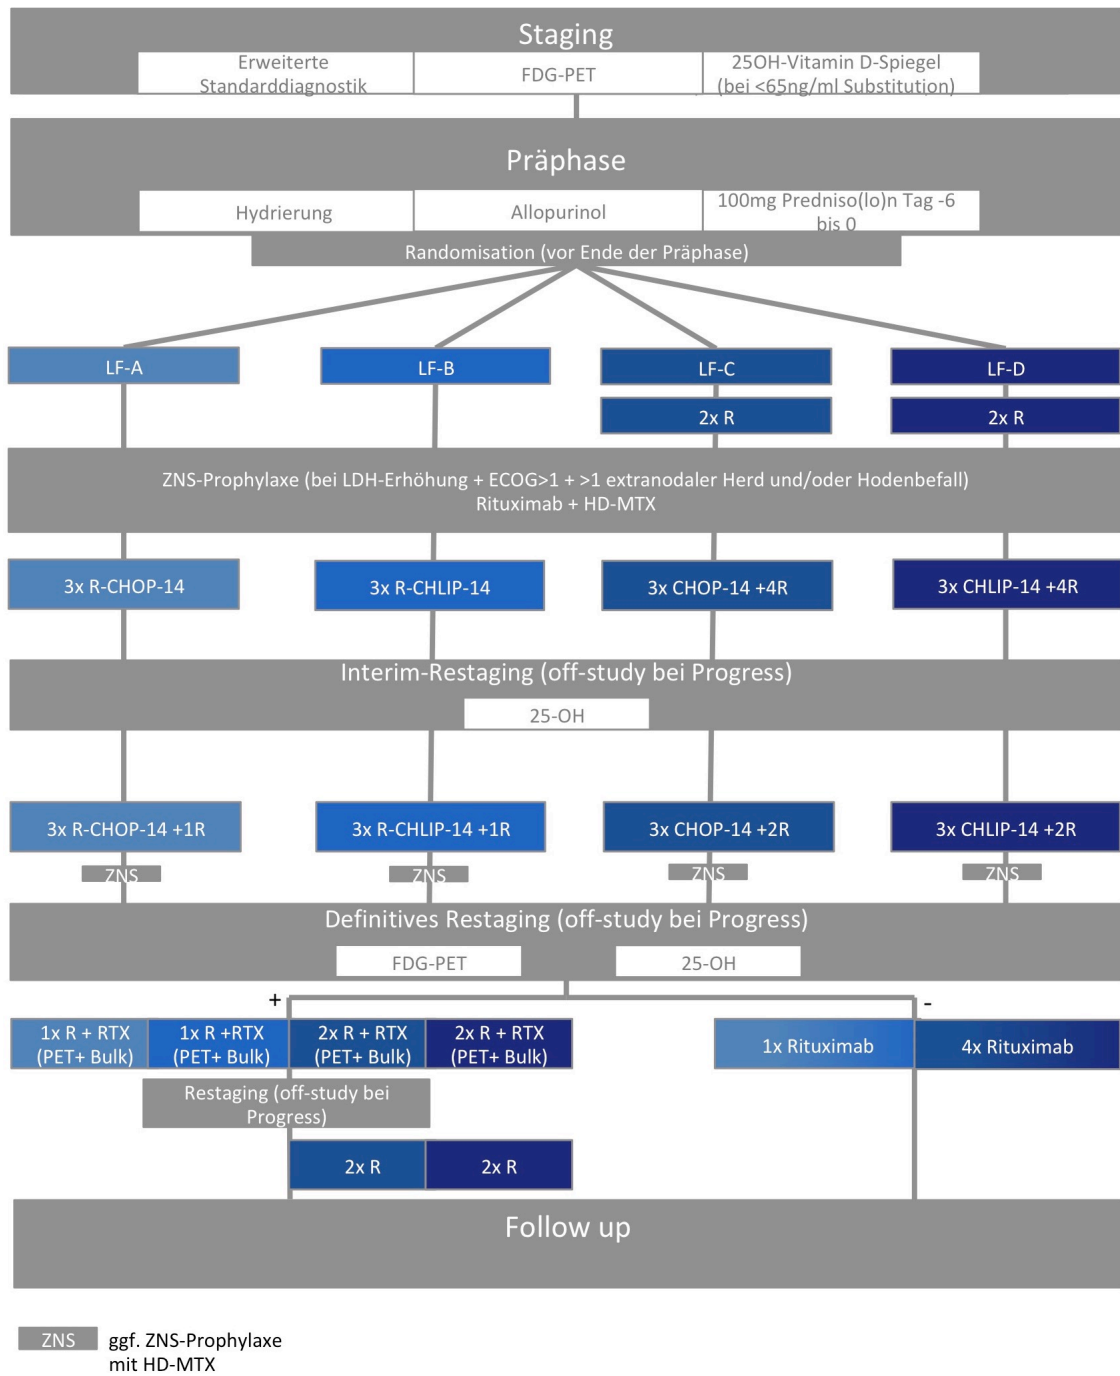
Staging

Erweiterte Standarddiagnostik

FDG-PET

25OH-Vitamin D-Spiegel (bei <65ng/ml Substitution)

Präphase

Hydrierung

Allopurinol

100mg Predniso(lo)n Tag -6 bis 0

Randomisation (vor Ende der Präphase)

LF-A

LF-B

LF-C

2x R

LF-D

2x R

ZNS-Prophylaxe (bei LDH-Erhöhung + ECOG>1 + >1 extranodaler Herd und/oder Hodenbefall) Rituximab + HD-MTX

3x R-CHOP-14

3x R-CHLIP-14

3x CHOP-14 +4R

3x CHLIP-14 +4R

Interim-Restaging (off-study bei Progress)

25-OH

3x R-CHOP-14 +1R

3x R-CHLIP-14 +1R

3x CHOP-14 +2R

3x CHLIP-14 +2R

ZNS

ZNS

ZNS

ZNS

Definitives Restaging (off-study bei Progress)

FDG-PET

25-OH

+

-

1x R + RTX (PET+ Bulk)

1x R +RTX (PET+ Bulk)

2x R + RTX (PET+ Bulk)

2x R + RTX (PET+ Bulk)

1x Rituximab

4x Rituximab

Restaging (off-study bei Progress)

2x R

2x R

Follow up

ZNS ggf. ZNS-Prophylaxe mit HD-MTX